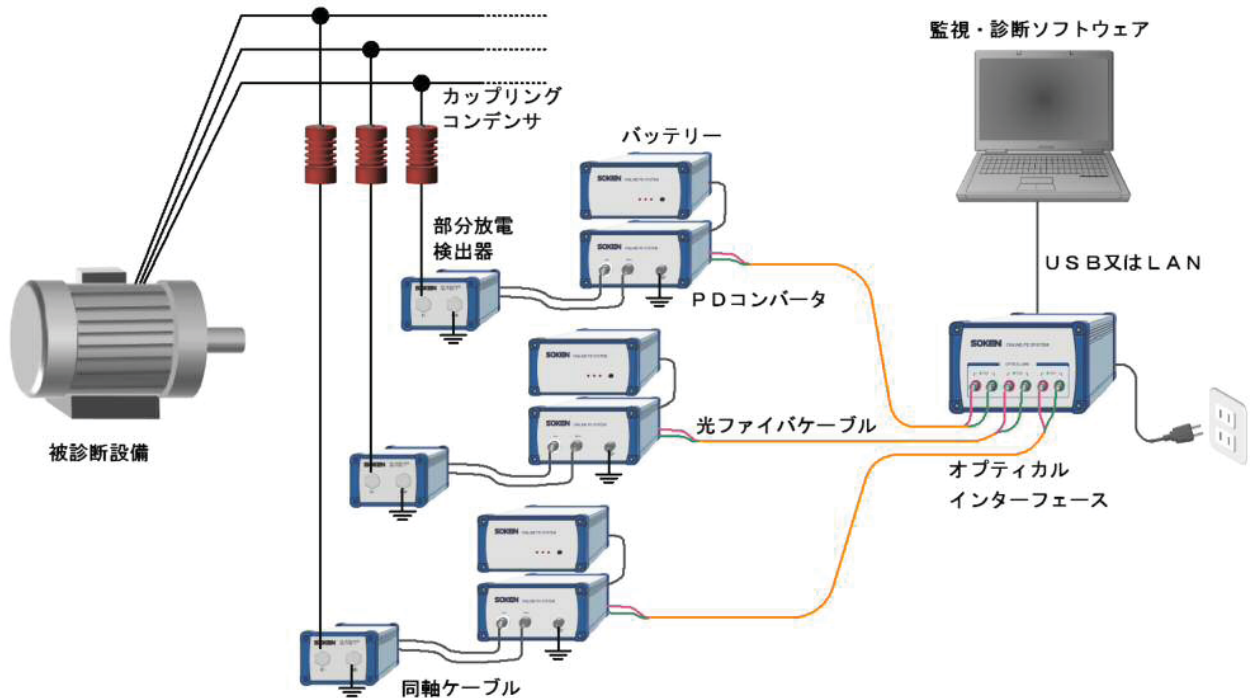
監視・診断ソフトウェア

カップリング
コンデンサ

バッテリー

SOKEN

部分放電
検出器

SOKEN

USB又はLAN

PDコンバータ

SOKEN

SOKEN

SOKEN

被診断設備

光ファイバケーブル

SOKEN

オプティカル
インターフェース

SOKEN

SOKEN

SOKEN

SOKEN

同軸ケーブル